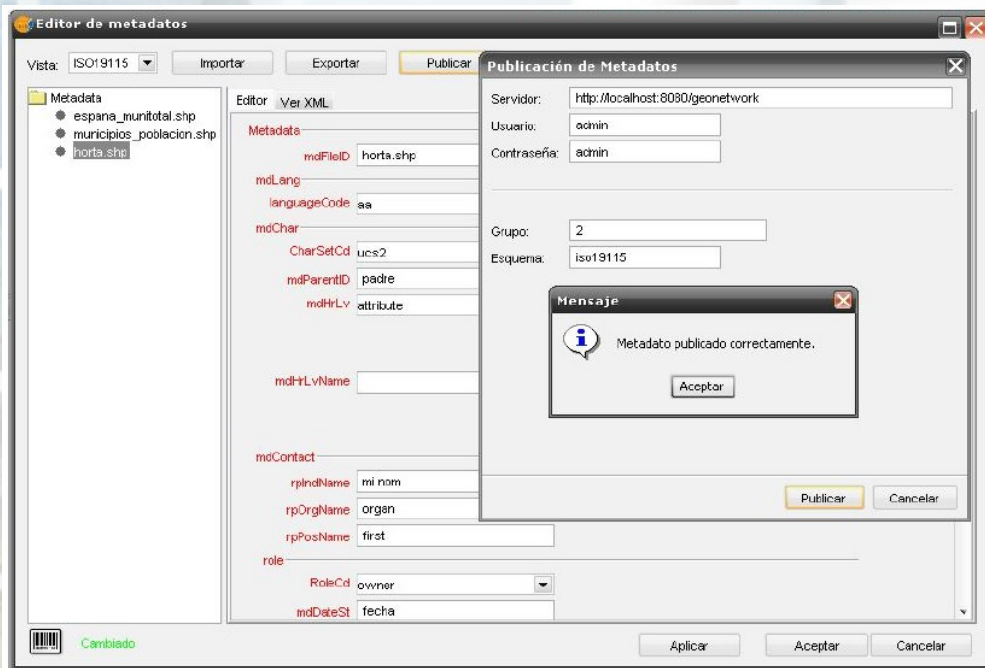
Editor de metadatos

Vista: ISO19115

Importar

Exportar

Publicar

Metadata
espana_munitotal.shp
municipios_poblacion.shp
horta.shp

Editor Ver XML

Metadata
mdFileID horta.shp
mdLang
languageCode aa
mdChar
CharSetCd ucs2
mdParentID padre
mdHrLv attribute
mdHrLvName
mdContact
rpIndName mi nom
rpOrgName organ
rpPosName first
role
RoleCd owner
mdDateSt fecha

Publicación de Metadatos

Servidor: http://localhost:8080/geonetwork
Usuario: admin
Contraseña: admin

Grupo: 2
Esquema: iso19115

Mensaje

Metadato publicado correctamente.

Aceptar

Publicar Cancelar

Cambiado

Aplicar Aceptar Cancelar